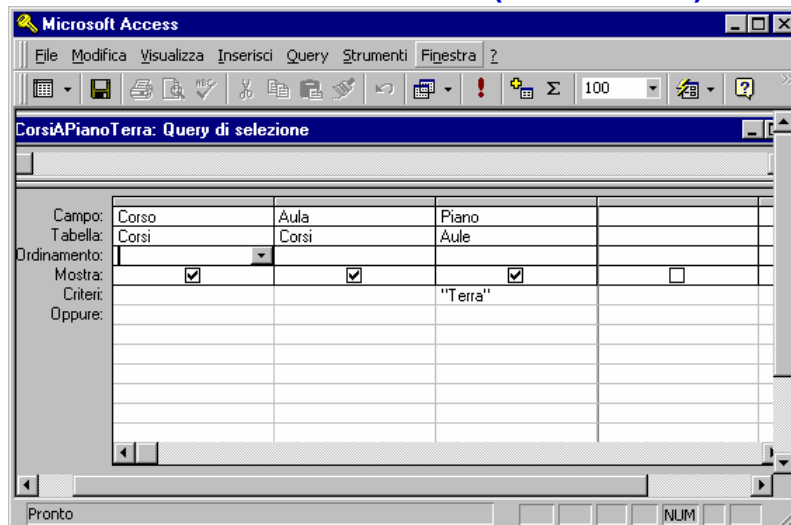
Microsoft Access

File Modifica Visualizza Inserisci Query Strumenti Finestra ?

100

CorsiAPianoTerra: Query di selezione

| | | | | |
|---|---|---|---|---|
| Campo: | Corso | Aula | Piano | |
| Tabella: | Corsi | Corsi | Aule | |
| Ordinamento: | | | | |
| Mostra: | ☑ | ☑ | ☑ | ☐ |
| Criteri: | | | "Terra" | |
| Oppure: | | | | |

Pronto NUM